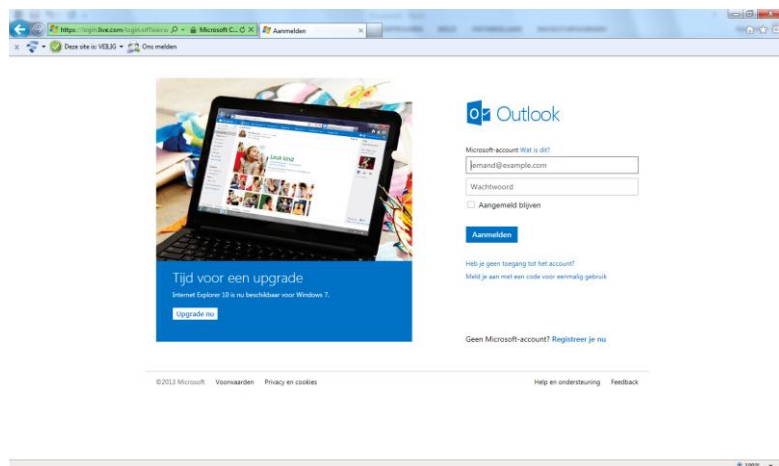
https://login.live.com/login.srf?wa=w

Microsoft C...

Aanmelden

Deze site is: VEILIG

Ons melden

Leuk kind

Tijd voor een upgrade

Internet Explorer 10 is nu beschikbaar voor Windows 7.

Upgrade nu

Outlook

Microsoft-account Wat is dit?

iemand@example.com

Wachtwoord

Aangemeld blijven

Aanmelden

Heb je geen toegang tot het account?

Meld je aan met een code voor eenmalig gebruik

Geen Microsoft-account? Registreer je nu

©2013 Microsoft Voorwaarden Privacy en cookies

Help en ondersteuning Feedback

100%